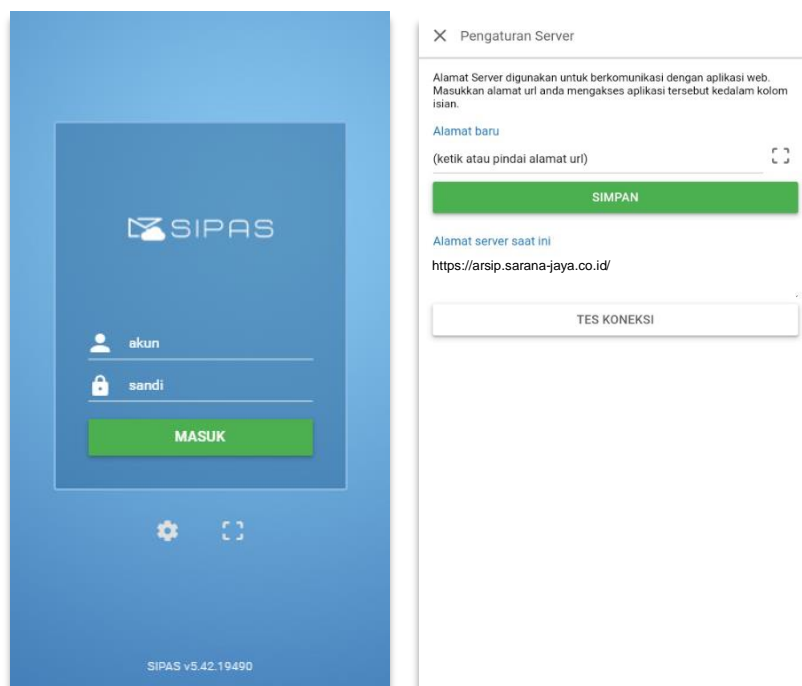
SIPAS

akun

sandi

MASUK

SIPAS v5.42.19490

Pengaturan Server

Alamat Server digunakan untuk berkomunikasi dengan aplikasi web. Masukkan alamat url anda mengakses aplikasi tersebut kedalam kolom isian.

Alamat baru

(ketik atau pindai alamat url)

SIMPAN

Alamat server saat ini

https://arsip.sarana-jaya.co.id/

TES KONEKSI